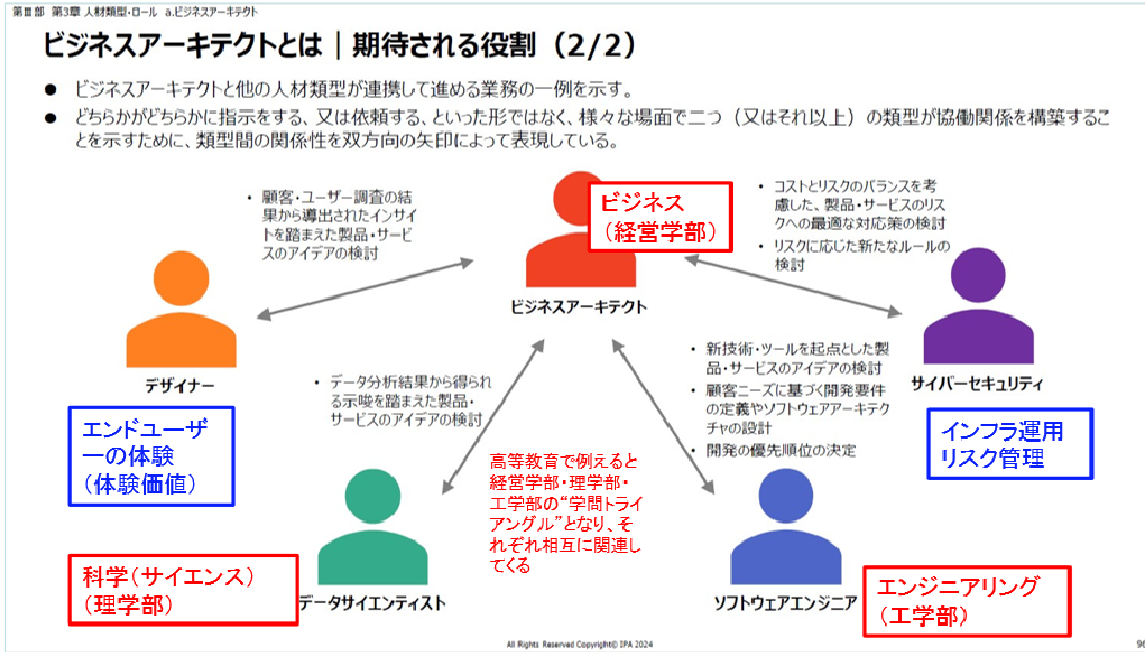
第Ⅲ部 第3章 人材類型・ロール a.ビジネスアーキテクト

ビジネスアーキテクトとは｜期待される役割（2/2）

● ビジネスアーキテクトと他の人材類型が連携して進める業務の一例を示す。
● どちらかがどちらかに指示をする、又は依頼する、といった形ではなく、様々な場面で二つ（又はそれ以上）の類型が協働関係を構築することを示すために、類型間の関係性を双方向の矢印によって表現している。

・顧客・ユーザー調査の結果から導出されたインサイトを踏まえた製品・サービスのアイデアの検討

ビジネス
（経営学部）

・コストとリスクのバランスを考慮した、製品・サービスのリスクへの最適な対応策の検討
・リスクに応じた新たなルールの検討

ビジネスアーキテクト

デザイナー

エンドユーザーの体験
（体験価値）

・データ分析結果から得られる示唆を踏まえた製品・サービスのアイデアの検討

・新技術・ツールを起点とした製品・サービスのアイデアの検討
・顧客ニーズに基づく開発要件の定義やソフトウェアアーキテクチャの設計
・開発の優先順位の決定

サイバーセキュリティ

インフラ運用
リスク管理

高等教育で例えると経営学部・理学部・工学部の"学問トライアングル"となり、それぞれ相互に関連してくる

科学（サイエンス）
（理学部）

データサイエンティスト

ソフトウェアエンジニア

エンジニアリング
（工学部）

All Rights Reserved Copyright© IPA 2024

9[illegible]